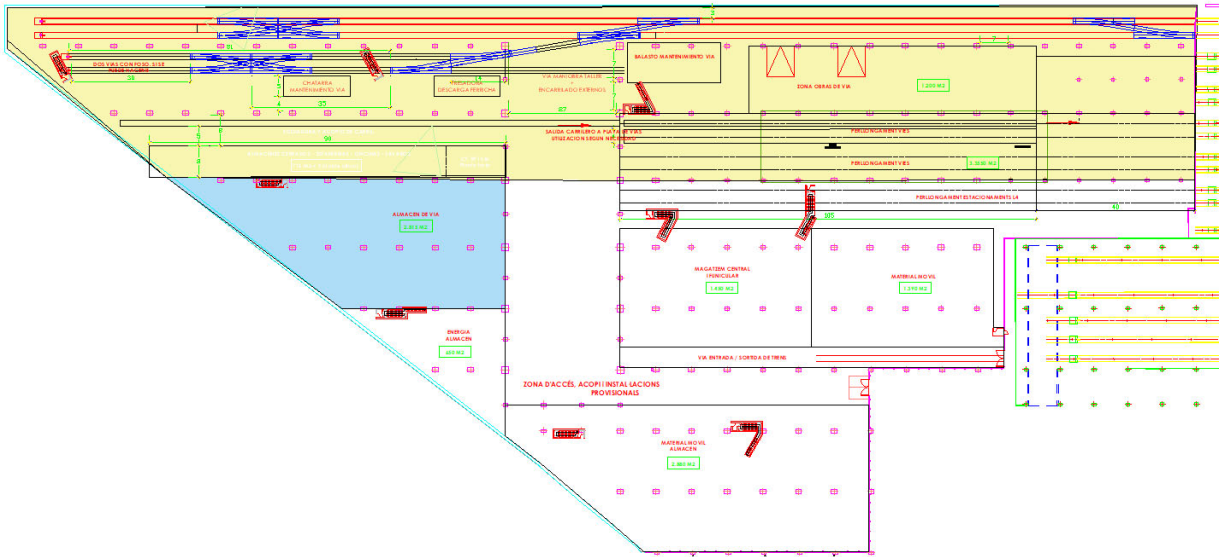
DOS VIAS CON FOSO, SISE
58
CHATARRA MANTENIMIENTO VIA
35
TRESADORA DESCARGA TERCHA
VIA MANIOBRA TALLER ENCARRILADO EXTERNOS
87
BALASTO MANTENIMIENTO VIA
ZONA OBRAS DE VIA
1.200 M2
SALIDA CAMILERO A PLAYA DE VIAS
94
PERLLONGAMENT VIES
PERLLONGAMENT VIES
3.3800 M2
PERLLONGAMENT ESTACIONAMENTS L4
105
40
ALMACEN DE VIA
2.913 M2
MAGATZEM CENTRAL / FUNICULAR
1.455 M2
MATERIAL MOVIL
1.210 M2
ENERGIA ALMACEN
485 M2
VIA ENTRADA / SORTIDA DE TRENS
ZONA D'ACCÉS, ACOPI I INSTAL·LACIONS PROVISIONALS
MATERIAL MOVIL ALMACEN
2.880 M2